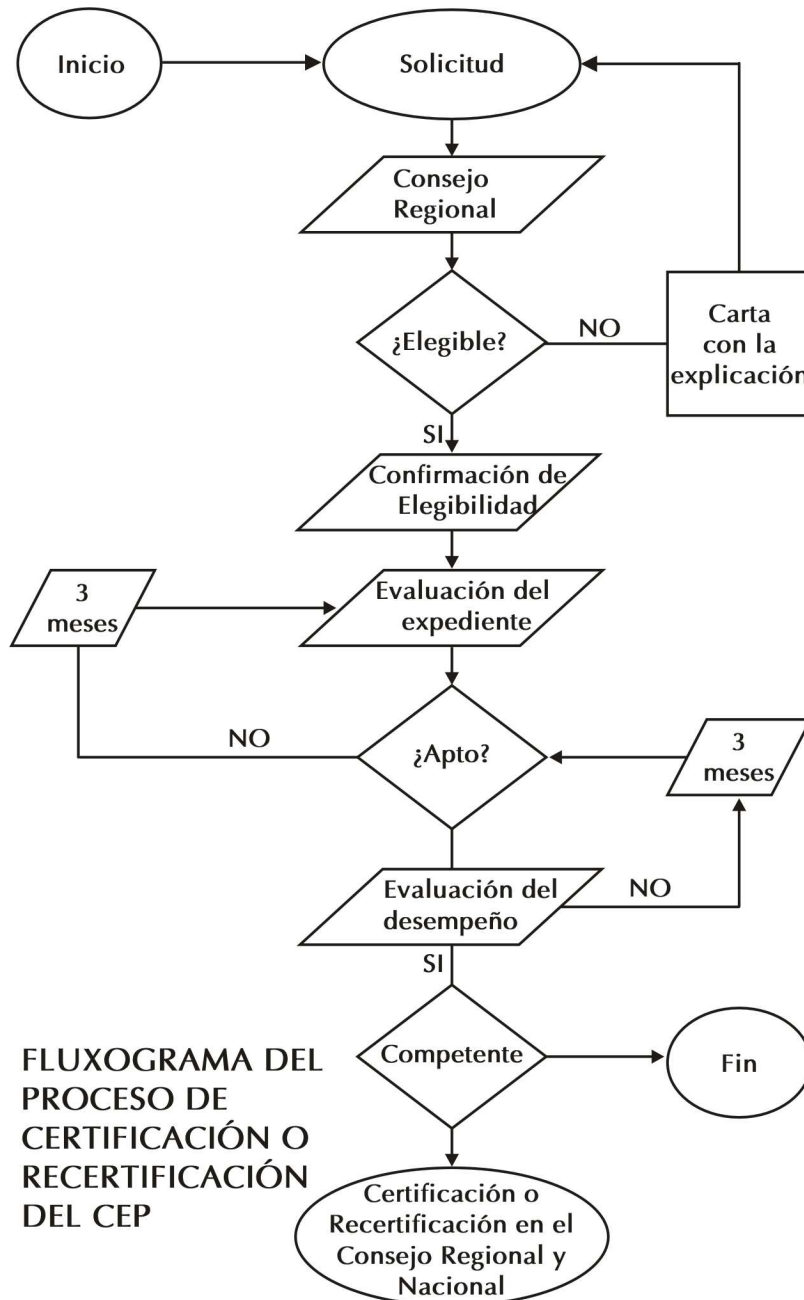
Inicio

Solicitud

Consejo Regional

¿Elegible?

NO

Carta con la explicación

SI

Confirmación de Elegibilidad

3 meses

Evaluación del expediente

NO

¿Apto?

3 meses

Evaluación del desempeño

NO

SI

Competente

Fin

FLUXOGRAMA DEL PROCESO DE CERTIFICACIÓN O RECERTIFICACIÓN DEL CEP

Certificación o Recertificación en el Consejo Regional y Nacional